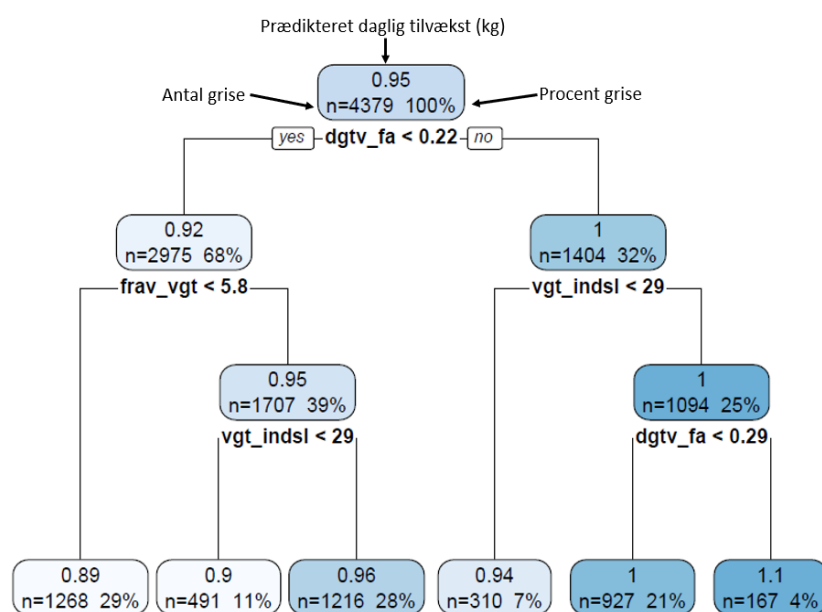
Prædikteret daglig tilvækst (kg)

Antal grise

0.95
n=4379 100%

Procent grise

yes dgtv_fa < 0.22 no

0.92
n=2975 68%

frav_vgt < 5.8

1
n=1404 32%

vgt_indsl < 29

0.95
n=1707 39%

vgt_indsl < 29

1
n=1094 25%

dgtv_fa < 0.29

0.89
n=1268 29%

0.9
n=491 11%

0.96
n=1216 28%

0.94
n=310 7%

1
n=927 21%

1.1
n=167 4%